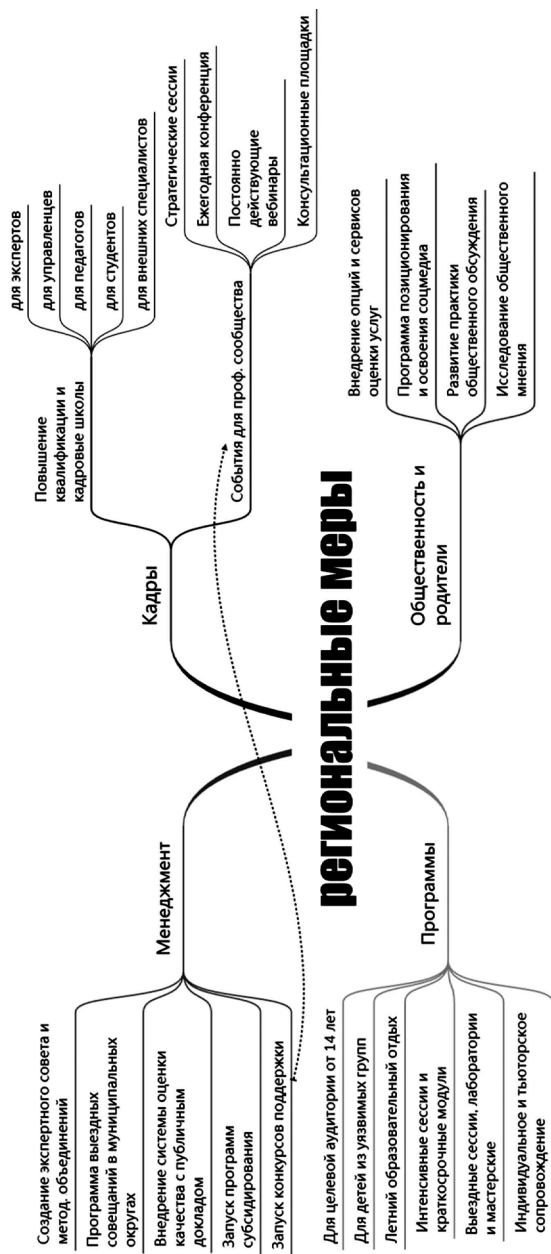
региональные меры

Менеджмент

Создание экспертного совета и метод. объединений

Программа выездных совещаний в муниципальных округах

Внедрение системы оценки качества с публичным докладом

Запуск программ субсидирования

Запуск конкурсов поддержки

Программы

Для целевой аудитории от 14 лет

Для детей из уязвимых групп

Летний образовательный отдых

Интенсивные сессии и краткосрочные модули

Выездные сессии, лаборатории и мастерские

Индивидуальное и тьюторское сопровождение

Кадры

Повышение квалификации и кадровые школы

для экспертов

для управленцев

для педагогов

для студентов

для внешних специалистов

События для проф. сообщества

Стратегические сессии

Ежегодная конференция

Постоянно действующие вебинары

Консультационные площадки

Общественность и родители

Внедрение опций и сервисов оценки услуг

Программа позиционирования и освоения соцмедиа

Развитие практики общественного обсуждения

Исследование общественного мнения